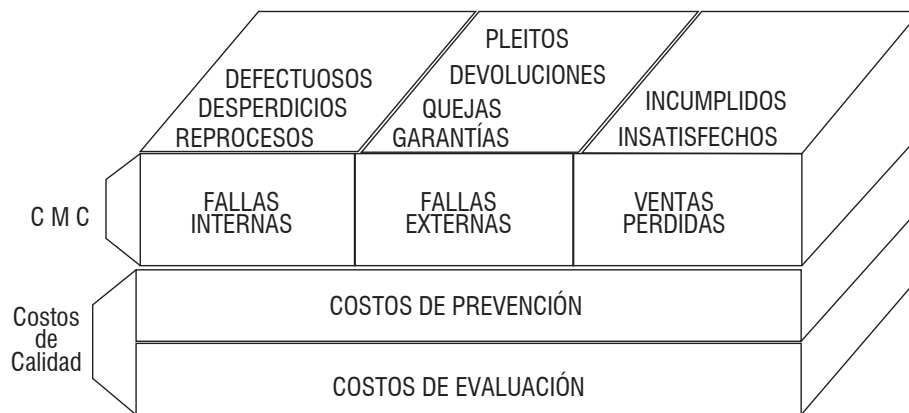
DEFECTUOSOS
DESPERDICIOS
REPROCESOS

PLEITOS
DEVOLUCIONES
QUEJAS
GARANTÍAS

INCUMPLIDOS
INSATISFECHOS

C M C

FALLAS INTERNAS

FALLAS EXTERNAS

VENTAS PERDIDAS

Costos de Calidad

COSTOS DE PREVENCIÓN

COSTOS DE EVALUACIÓN